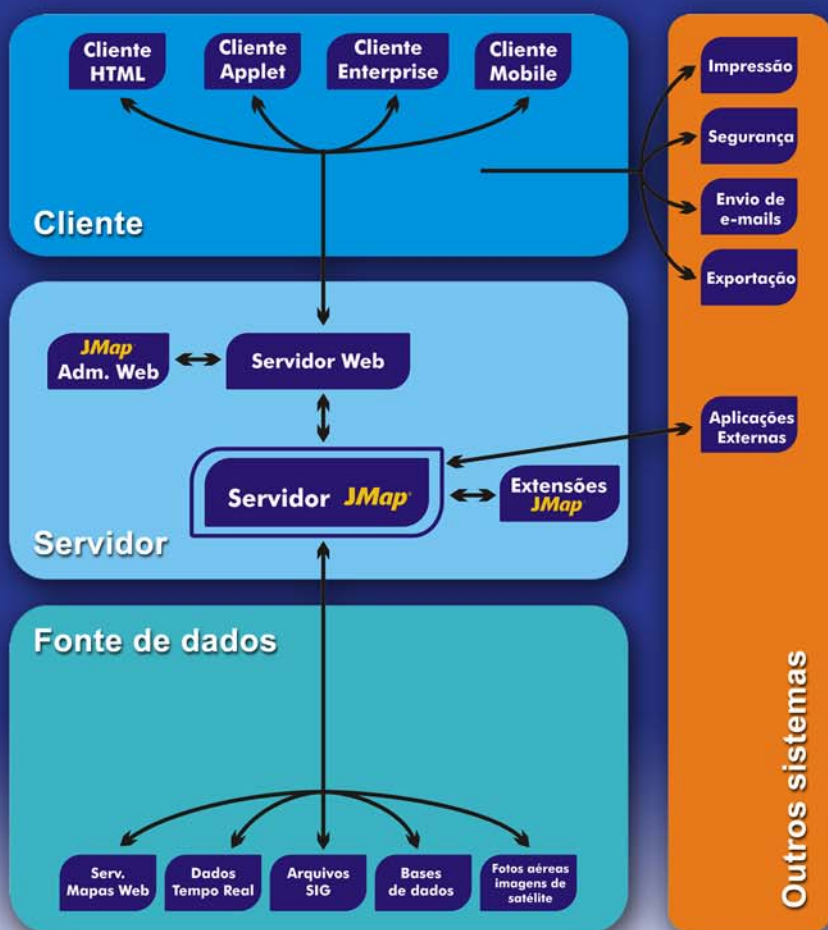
Cliente HTML

Cliente Applet

Cliente Enterprise

Cliente Mobile

Cliente

Impressão

Segurança

Envio de e-mails

Exportação

JMap Adm. Web

Servidor Web

Aplicações Externas

Servidor JMap

Extensões JMap

Servidor

Fonte de dados

Serv. Mapas Web

Dados Tempo Real

Arquivos SIG

Bases de dados

Fotos aéreas imagens de satélite

Outros sistemas